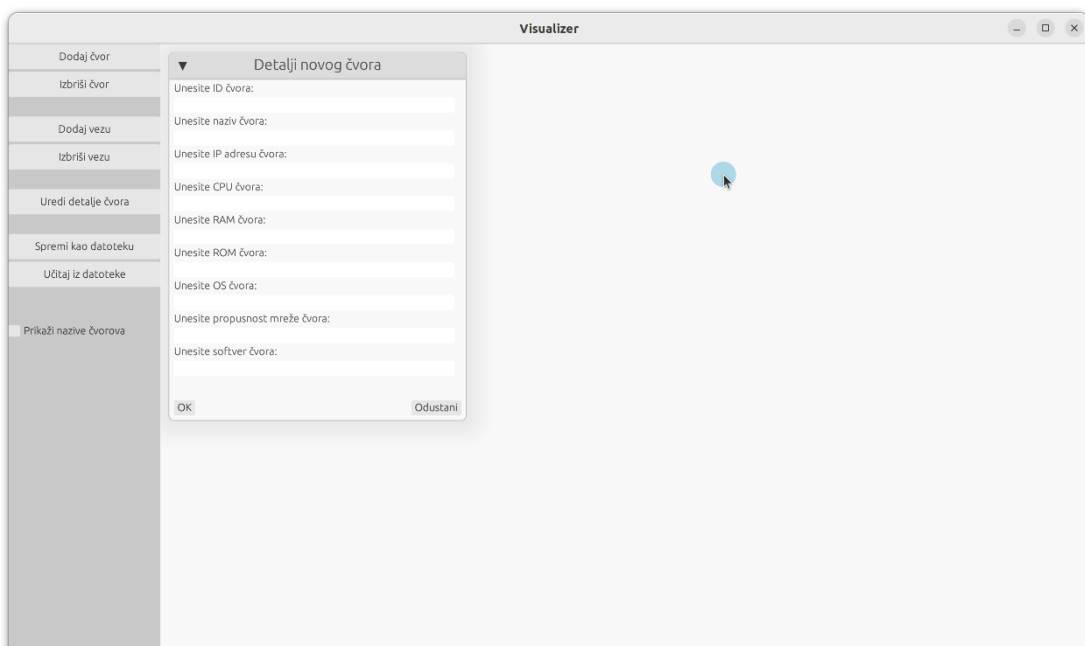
Visualizer

Dodaj čvor
Izbriši čvor
Dodaj vezu
Izbriši vezu
Uredi detalje čvora
Spremi kao datoteku
Učitaj iz datoteke
Prikaži nazive čvorova

▼ Detalji novog čvora
Unesite ID čvora:
Unesite naziv čvora:
Unesite IP adresu čvora:
Unesite CPU čvora:
Unesite RAM čvora:
Unesite ROM čvora:
Unesite OS čvora:
Unesite propusnost mreže čvora:
Unesite softver čvora:
OK
Odustani